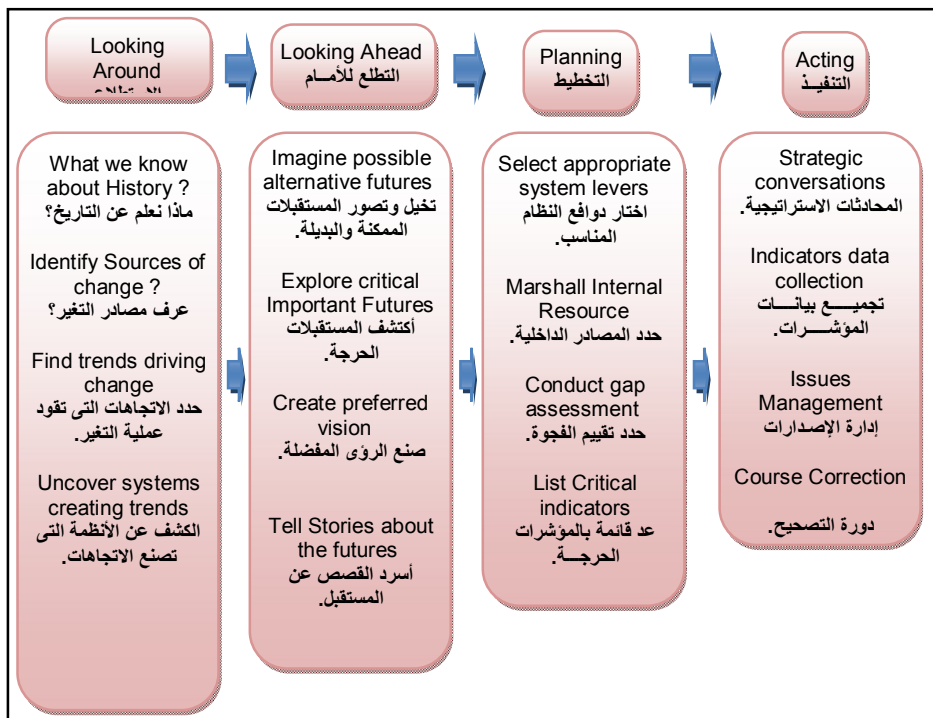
Looking Around
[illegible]

Looking Ahead
التطلع للأمـــام

Planning
التخطيط

Acting
التنفيـذ

What we know about History ?
ماذا نعلم عن التاريخ؟

Identify Sources of change ?
عرف مصادر التغير؟

Find trends driving change
حدد الاتجاهات التى تقود عملية التغير.

Uncover systems creating trends
الكشف عن الأنظمة التى تصنع الاتجاهات.

Imagine possible alternative futures
تخيل وتصور المستقبلات الممكنة والبديلة.

Explore critical Important Futures
أكتشف المستقبلات الحرجة.

Create preferred vision
صنع الرؤى المفضلة.

Tell Stories about the futures
أسرد القصص عن المستقبل.

Select appropriate system levers
اختار دوافع النظام المناسب.

Marshall Internal Resource
حدد المصادر الداخلية.

Conduct gap assessment
حدد تقييم الفجوة.

List Critical indicators
عد قائمة بالمؤشرات الحرجـــة.

Strategic conversations
المحادثات الاستراتيجية.

Indicators data collection
تجميـــع بيانـــات المؤشـــرات.

Issues Management
إدارة الإصدارات

Course Correction

دورة التصحيح.